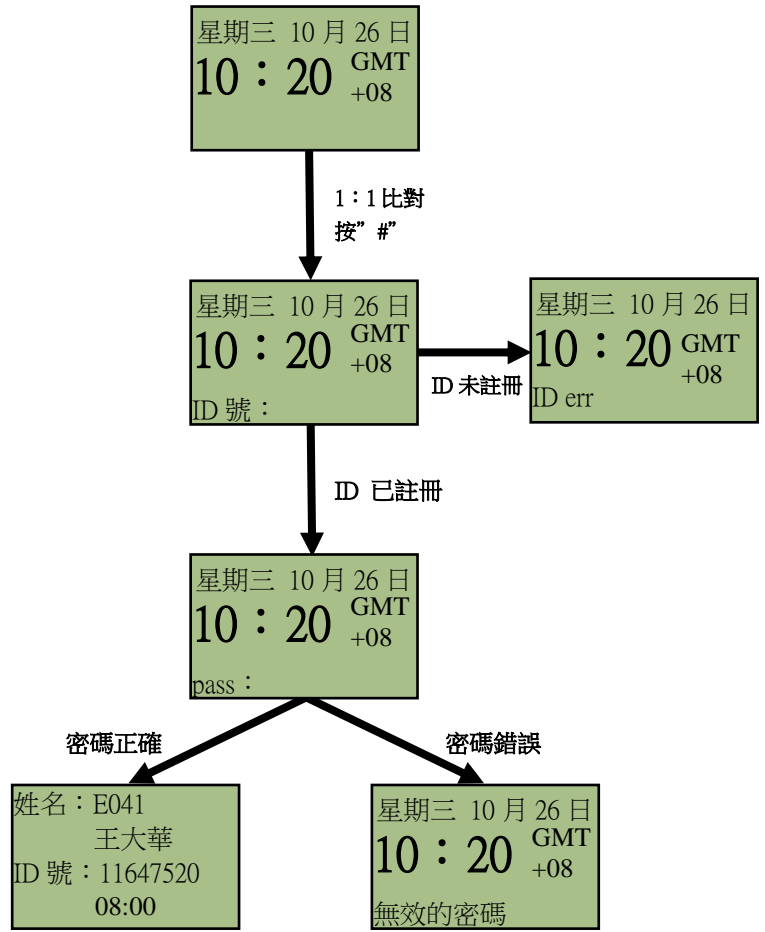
星期三 10 月 26 日
10：20 GMT +08

1：1 比對
按”#”

星期三 10 月 26 日
10：20 GMT +08
ID 號：

ID 未註冊

星期三 10 月 26 日
10：20 GMT +08
ID err

ID 已註冊

星期三 10 月 26 日
10：20 GMT +08
pass：

密碼正確

密碼錯誤

姓名：E041
王大華
ID 號：11647520
08:00

星期三 10 月 26 日
10：20 GMT +08
無效的密碼